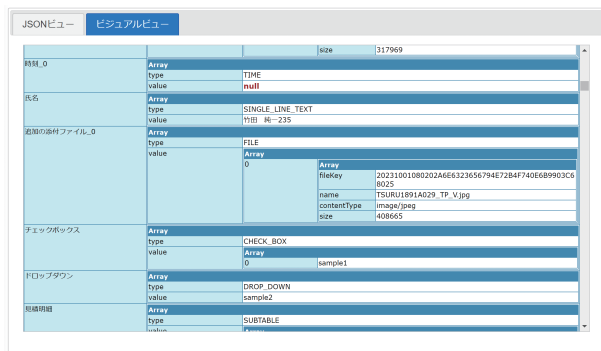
JSONビュー ビジュアルビュー

| | | |
|---|---|---|
| | size | 317969 |

時刻_0
Array
| | |
|---|---|
| type | TIME |
| value | null |

氏名
Array
| | |
|---|---|
| type | SINGLE_LINE_TEXT |
| value | 竹田 純一235 |

追加の添付ファイル_0
Array
type FILE
value
Array
0
Array
| | |
|---|---|
| fileKey | 20231001080202A6E6323656794E72B4F740E6B9903C68025 |
| name | TSURU1891A029_TP_V.jpg |
| contentType | image/jpeg |
| size | 408665 |

チェックボックス
Array
type CHECK_BOX
value
Array
| | |
|---|---|
| 0 | sample1 |

ドロップダウン
Array
| | |
|---|---|
| type | DROP_DOWN |
| value | sample2 |

見積明細
Array
type SUBTABLE
value